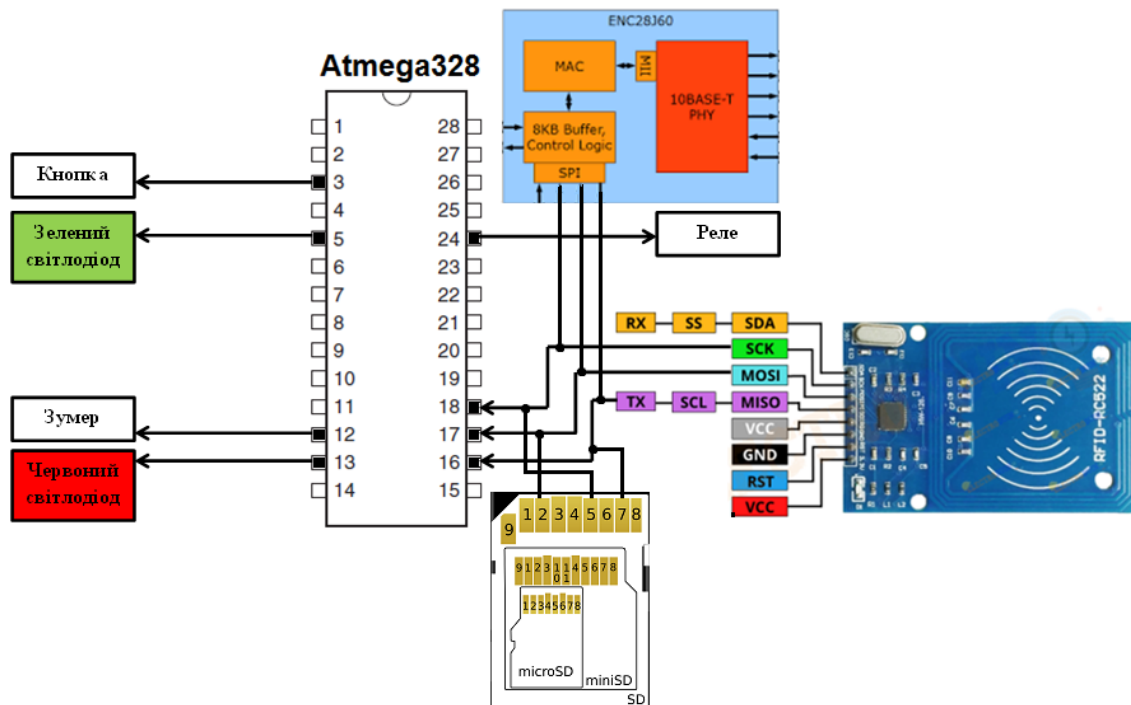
ENC28J60

MAC

MII

10BASE-T PHY

8KB Buffer, Control Logic

SPI

Atmega328

1
2
3
4
5
6
7
8
9
10
11
12
13
14

28
27
26
25
24
23
22
21
20
19
18
17
16
15

Кнопка

Зелений світлодіод

Зумер

Червоний світлодіод

Реле

RX
SS
SDA
SCK
MOSI
TX
SCL
MISO
VCC
GND
RST
VCC

RFID-RC522

9 1 2 3 4 5 6 7 8

9 1 2 3 1 1 4 5 6 7 8
0 1

1 2 3 4 5 6 7 8

microSD
miniSD
SD